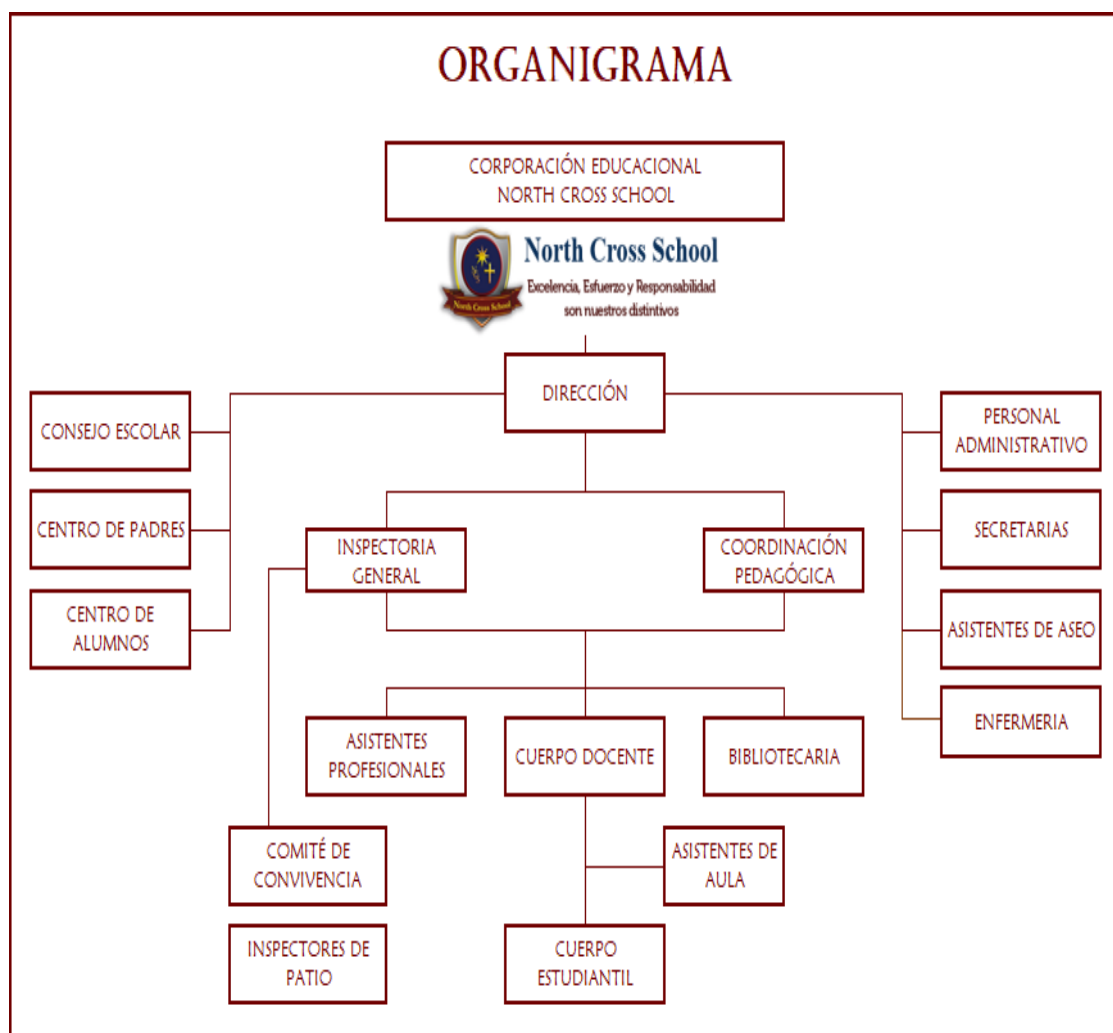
ORGANIGRAMA

CORPORACIÓN EDUCACIONAL
NORTH CROSS SCHOOL

North Cross School
Excelencia, Esfuerzo y Responsabilidad son nuestros distintivos

North Cross School

DIRECCIÓN

CONSEJO ESCOLAR

CENTRO DE PADRES

CENTRO DE ALUMNOS

PERSONAL ADMINISTRATIVO

SECRETARIAS

ASISTENTES DE ASEO

ENFERMERIA

INSPECTORIA GENERAL

COORDINACIÓN PEDAGÓGICA

ASISTENTES PROFESIONALES

CUERPO DOCENTE

BIBLIOTECARIA

COMITÉ DE CONVIVENCIA

ASISTENTES DE AULA

INSPECTORES DE PATIO

CUERPO ESTUDIANTIL